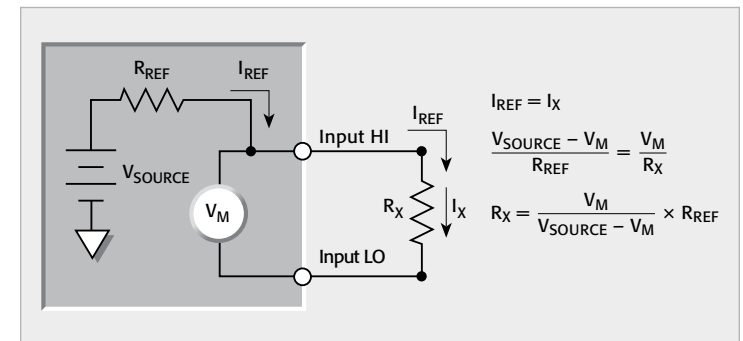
$R_{REF}$

$I_{REF}$

$V_{SOURCE}$

$V_M$

Input HI

$I_{REF}$

$R_X$

$I_X$

Input LO

$I_{REF} = I_X$

$\frac{V_{SOURCE} - V_M}{R_{REF}} = \frac{V_M}{R_X}$

$R_X = \frac{V_M}{V_{SOURCE} - V_M} \times R_{REF}$